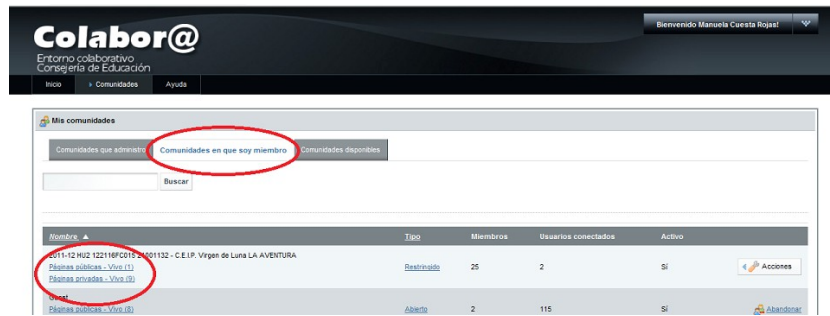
Colabor@
Entorno colaborativo
Consejería de Educación

Bienvenido Manuela Cuesta Rojas!

Inicio
Comunidades
Ayuda

Mis comunidades

Comunidades que administro
Comunidades en que soy miembro
Comunidades disponibles

Buscar

| Nombre ▲ | Tipo | Miembros | Usuarios conectados | Activo | |
|---|---|---|---|---|---|
| 2011-12 HU2 122116FC015 21001132 - C.E.I.P. Virgen de Luna LA AVENTURA<br>Páginas públicas - Vivo (1)<br>Páginas privadas - Vivo (9) | Restringido | 25 | 2 | Sí | Acciones |
| Guest<br>Páginas públicas - Vivo (8) | Abierto | 2 | 115 | Sí | Abandonar |